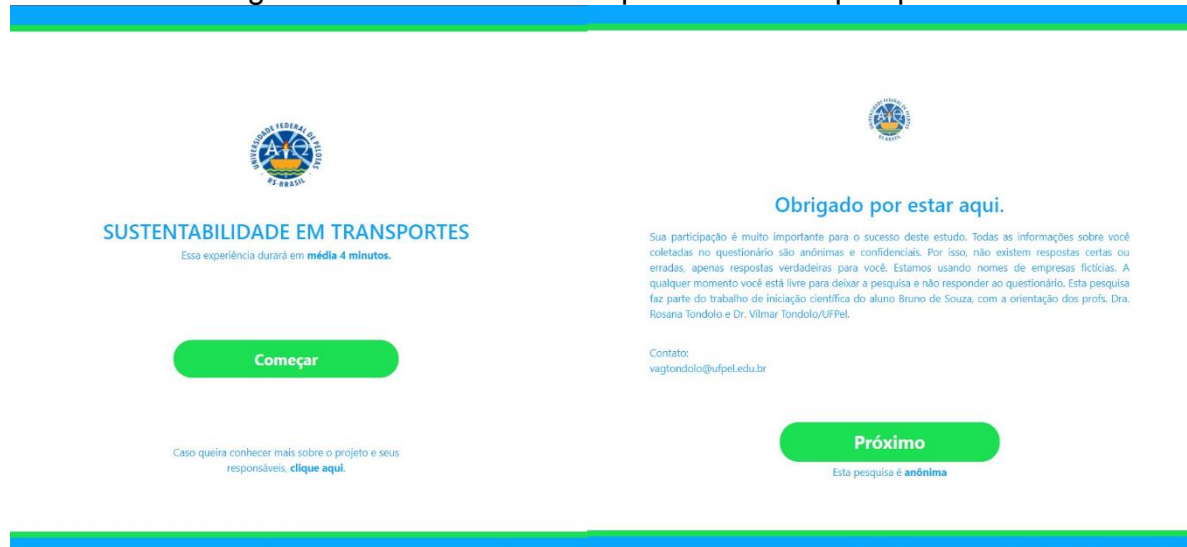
UNIVERSIDADE FEDERAL DE PELOTAS RS-BRASIL

SUSTENTABILIDADE EM TRANSPORTES

Essa experiência durará em **média 4 minutos.**

Começar

Caso queira conhecer mais sobre o projeto e seus responsáveis, **clique aqui**.

UNIVERSIDADE FEDERAL DE PELOTAS RS-BRASIL

Obrigado por estar aqui.

Sua participação é muito importante para o sucesso deste estudo. Todas as informações sobre você coletadas no questionário são anônimas e confidenciais. Por isso, não existem respostas certas ou erradas, apenas respostas verdadeiras para você. Estamos usando nomes de empresas fictícias. A qualquer momento você está livre para deixar a pesquisa e não responder ao questionário. Esta pesquisa faz parte do trabalho de iniciação científica do aluno Bruno de Souza, com a orientação dos profs. Dra. Rosana Tondolo e Dr. Vilmar Tondolo/UFPel.

Contato:
vagtondolo@ufpel.edu.br

Próximo

Esta pesquisa é **anônima**